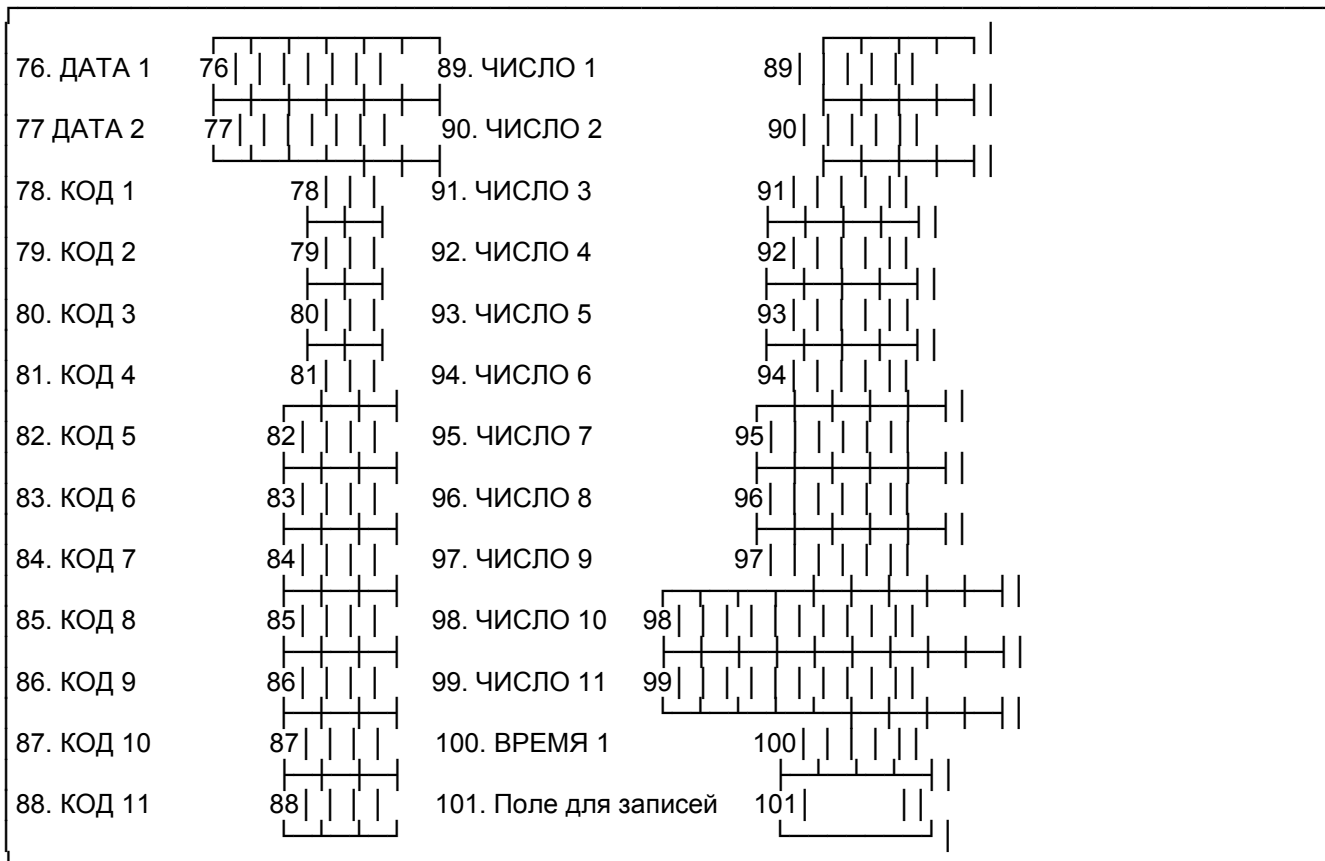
76. ДАТА 1 76
77 ДАТА 2 77
78. КОД 1 78
79. КОД 2 79
80. КОД 3 80
81. КОД 4 81
82. КОД 5 82
83. КОД 6 83
84. КОД 7 84
85. КОД 8 85
86. КОД 9 86
87. КОД 10 87
88. КОД 11 88

89. ЧИСЛО 1 89
90. ЧИСЛО 2 90
91. ЧИСЛО 3 91
92. ЧИСЛО 4 92
93. ЧИСЛО 5 93
94. ЧИСЛО 6 94
95. ЧИСЛО 7 95
96. ЧИСЛО 8 96
97. ЧИСЛО 9 97
98. ЧИСЛО 10 98
99. ЧИСЛО 11 99
100. ВРЕМЯ 1 100
101. Поле для записей 101